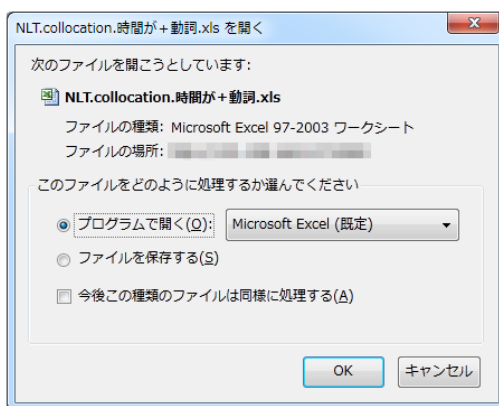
NLT.collocation.時間が+動詞.xls を開く

次のファイルを開こうとしています:

NLT.collocation.時間が+動詞.xls

ファイルの種類: Microsoft Excel 97-2003 ワークシート

ファイルの場所: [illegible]

このファイルをどのように処理するか選んでください

プログラムで開く(O): Microsoft Excel (既定)

ファイルを保存する(S)

今後この種類のファイルは同様に処理する(A)

OK キャンセル